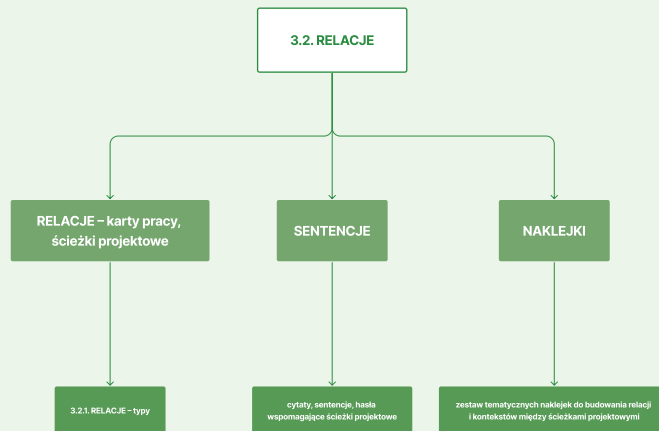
3.2. RELACJE

RELACJE – karty pracy, ścieżki projektowe

SENTENCJE

NAKLEJKI

3.2.1. RELACJE – typy

cytaty, sentencje, hasła wspomagające ścieżki projektowe

zestaw tematycznych naklejek do budowania relacji i kontekstów między ścieżkami projektowymi